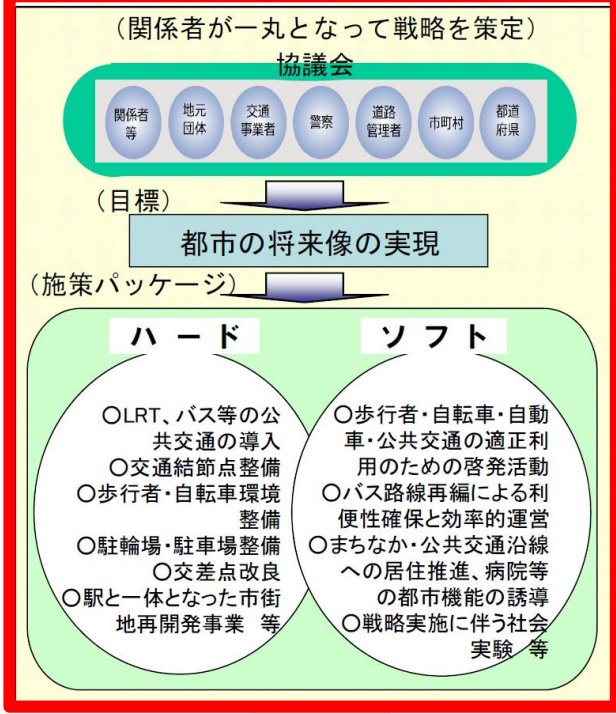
（関係者が一丸となって戦略を策定）

協議会

関係者等

地元団体

交通事業者

警察

道路管理者

市町村

都道府県

（目標）

都市の将来像の実現

（施策パッケージ）

ハード

○LRT、バス等の公共交通の導入
○交通結節点整備
○歩行者・自転車環境整備
○駐輪場・駐車場整備
○交差点改良
○駅と一体となった市街地再開発事業　等

ソフト

○歩行者・自転車・自動車・公共交通の適正利用のための啓発活動
○バス路線再編による利便性確保と効率的運営
○まちなか・公共交通沿線への居住推進、病院等の都市機能の誘導
○戦略実施に伴う社会実験　等